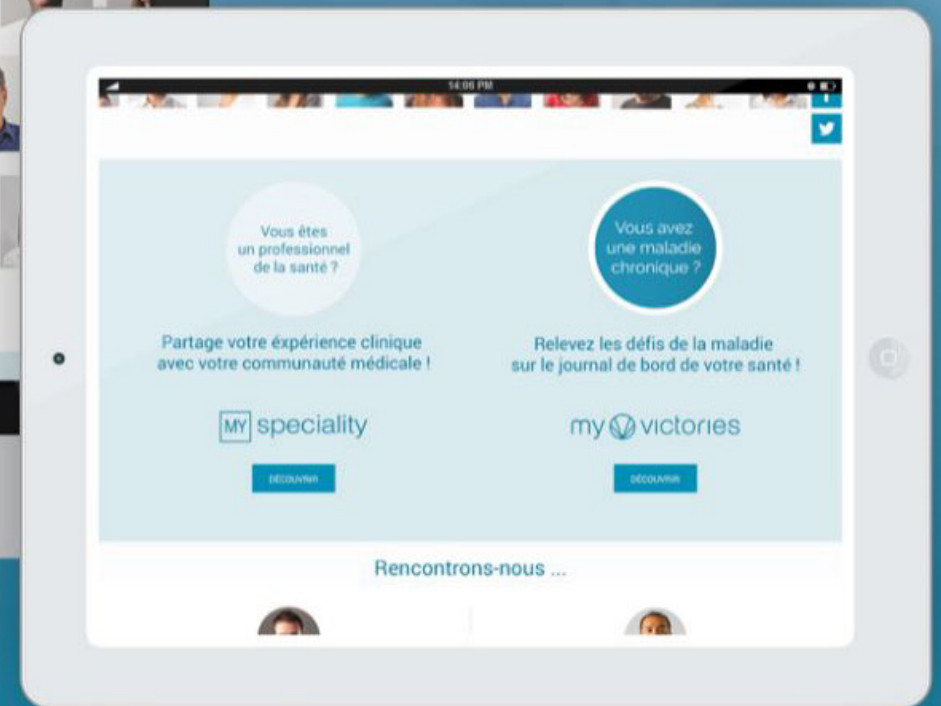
14:06 PM

Vous êtes un professionnel de la santé ?

Partage votre expérience clinique avec votre communauté médicale !

MY speciality

DÉCOUVRIR

Vous avez une maladie chronique ?

Relevez les défis de la maladie sur le journal de bord de votre santé !

my victories

DÉCOUVRIR

Rencontrons-nous ...